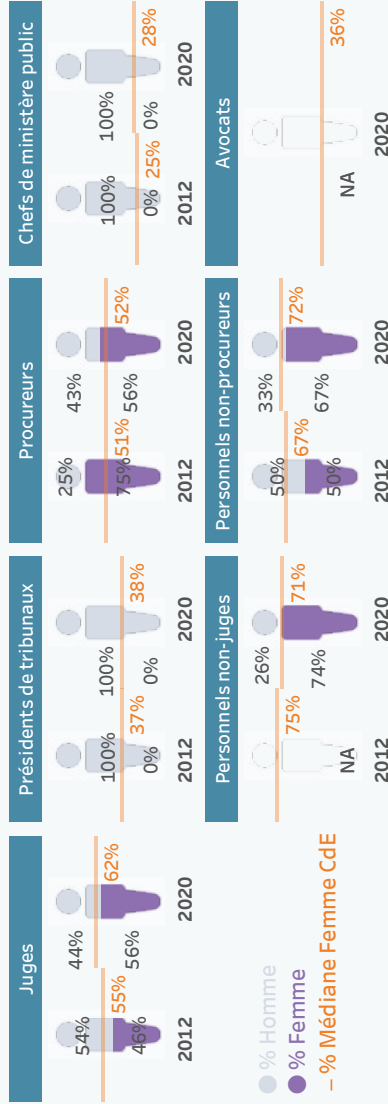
Juges

54%
46%
55%
2012

44%
56%
62%
2020

Présidents de tribunaux

100%
0%
37%
2012

100%
0%
38%
2020

Procureurs

25%
75%
51%
2012

43%
56%
52%
2020

Chefs de ministère public

100%
0%
25%
2012

100%
0%
28%
2020

Personnels non-juges

NA
75%
2012

26%
74%
71%
2020

Personnels non-procureurs

50%
50%
67%
2012

33%
67%
72%
2020

Avocats

NA
2012

36%
2020

% Homme
% Femme
– % Médiane Femme CdE